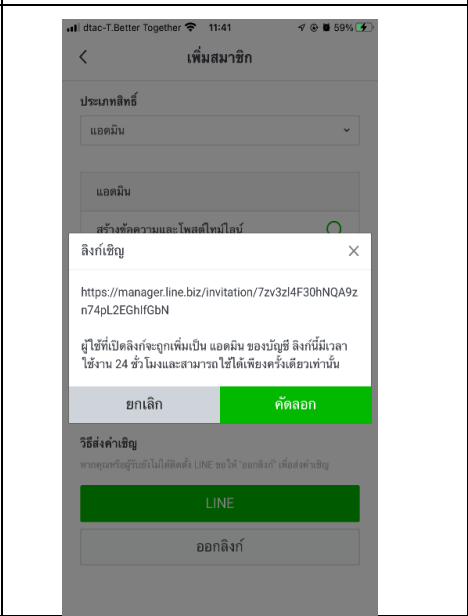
dtac-T.Better Together 11:41 59%

<

เพิ่มสมาชิก

ประเภทสิทธิ์

แอดมิน

แอดมิน

สร้างข้อความและโพสต์ไทม์ไลน์

ลิงก์เชิญ

×

https://manager.line.biz/invitation/7zv3zl4F30hNQA9zn74pL2EGhIfGbN

ผู้ใช้ที่เปิดลิงก์จะถูกเพิ่มเป็น แอดมิน ของบัญชี ลิงก์นี้มีเวลาใช้งาน 24 ชั่วโมงและสามารถใช้ได้เพียงครั้งเดียวเท่านั้น

ยกเลิก

คัดลอก

วิธีส่งคำเชิญ

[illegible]

LINE

ออกลิงก์